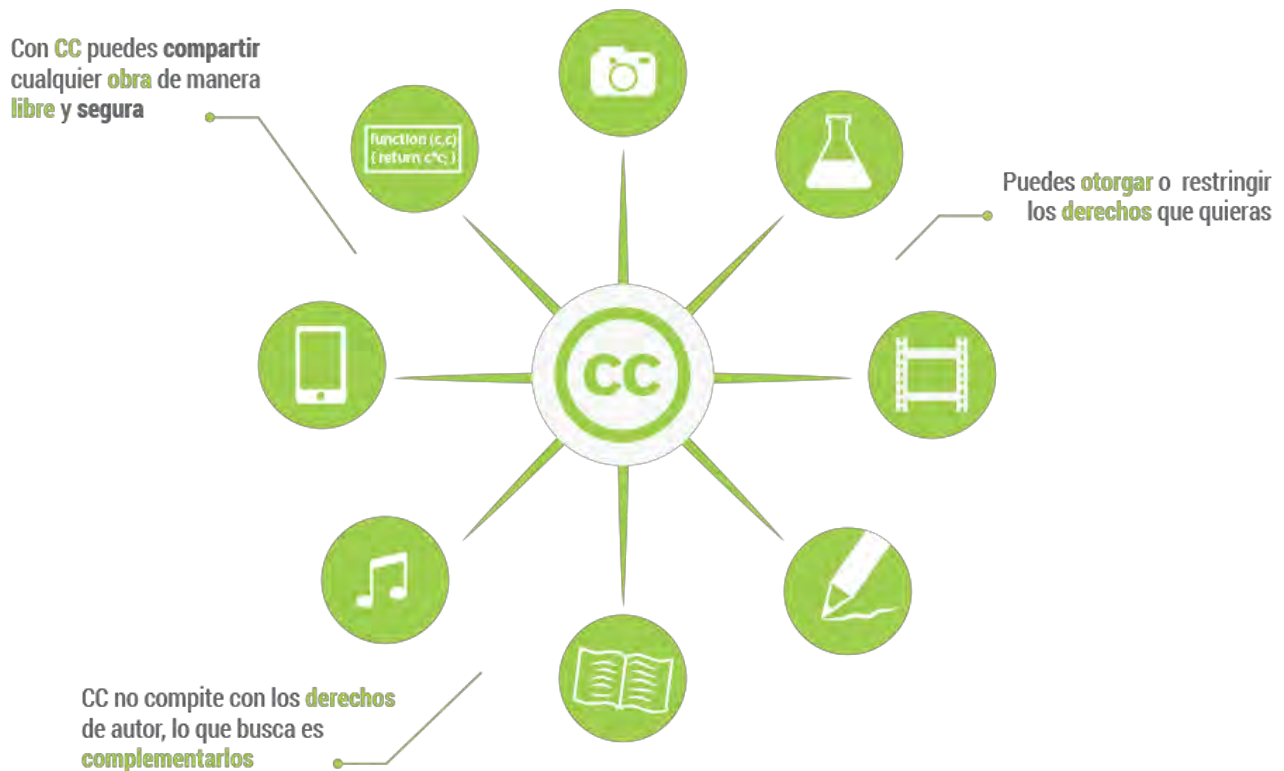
Con CC puedes compartir cualquier obra de manera libre y segura

function (c,c) { return c*c; }

Puedes otorgar o restringir los derechos que quieras

CC

CC no compite con los derechos de autor, lo que busca es complementarlos